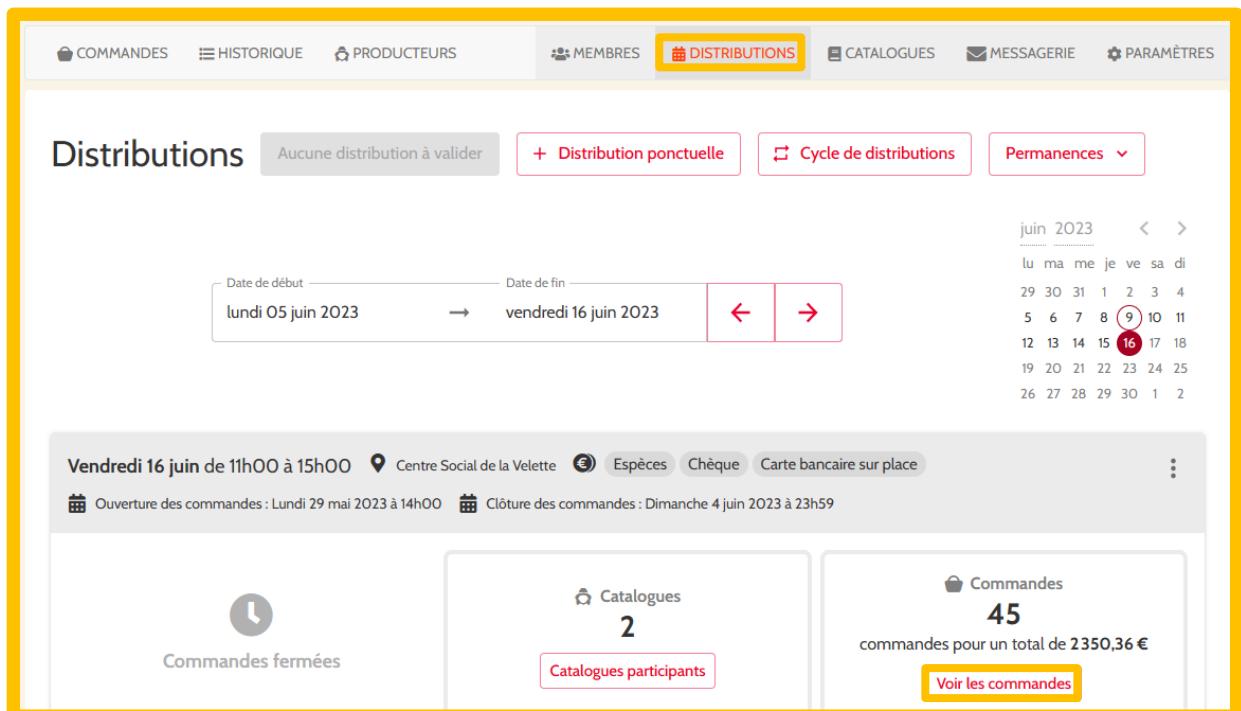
COMMANDES HISTORIQUE PRODUCTEURS MEMBRES DISTRIBUTIONS CATALOGUES MESSAGERIE PARAMÈTRES

Distributions

Aucune distribution à valider

+ Distribution ponctuelle

Cycle de distributions

Permanences

juin 2023

| lu | ma | me | je | ve | sa | di |
|---|---|---|---|---|---|---|
| 29 | 30 | 31 | 1 | 2 | 3 | 4 |
| 5 | 6 | 7 | 8 | 9 | 10 | 11 |
| 12 | 13 | 14 | 15 | 16 | 17 | 18 |
| 19 | 20 | 21 | 22 | 23 | 24 | 25 |
| 26 | 27 | 28 | 29 | 30 | 1 | 2 |

Date de début
lundi 05 juin 2023

Date de fin
vendredi 16 juin 2023

Vendredi 16 juin de 11h00 à 15h00 Centre Social de la Velette Espèces Chèque Carte bancaire sur place

Ouverture des commandes : Lundi 29 mai 2023 à 14h00 Clôture des commandes : Dimanche 4 juin 2023 à 23h59

Commandes fermées

Catalogues
2
Catalogues participants

Commandes
45
commandes pour un total de 2350,36 €
Voir les commandes